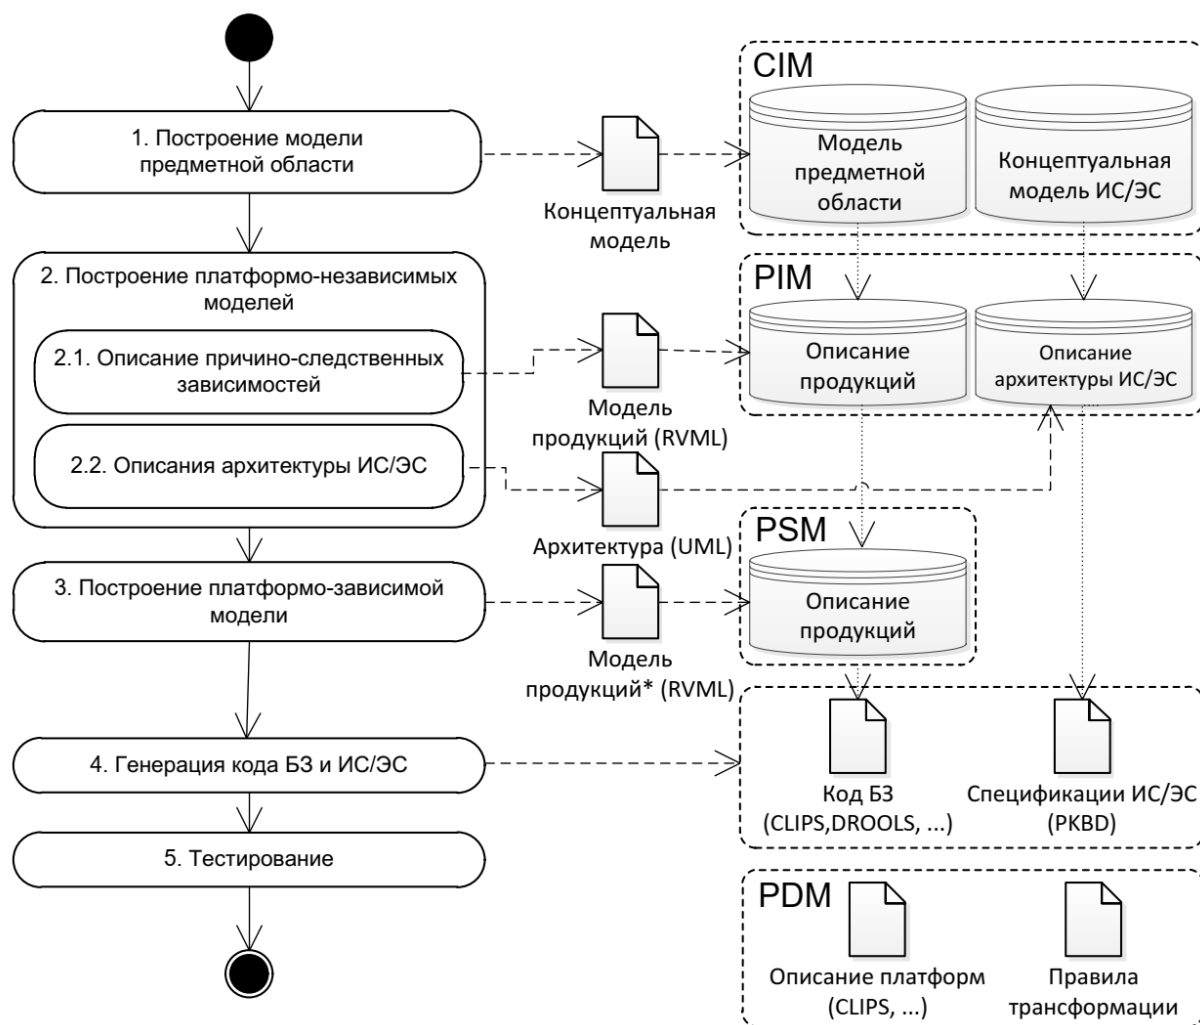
1. Построение модели предметной области

Концептуальная модель

CIM

Модель предметной области

Концептуальная модель ИС/ЭС

2. Построение платформо-независимых моделей

2.1. Описание причино-следственных зависимостей

Модель продукций (RVML)

PIM

Описание продукций

Описание архитектуры ИС/ЭС

2.2. Описания архитектуры ИС/ЭС

Архитектура (UML)

PSM

3. Построение платформо-зависимой модели

Модель продукций* (RVML)

Описание продукций

4. Генерация кода БЗ и ИС/ЭС

Код БЗ (CLIPS,DROOLS, ...)

Спецификации ИС/ЭС (PKBD)

5. Тестирование

PDM

Описание платформ (CLIPS, ...)

Правила трансформации